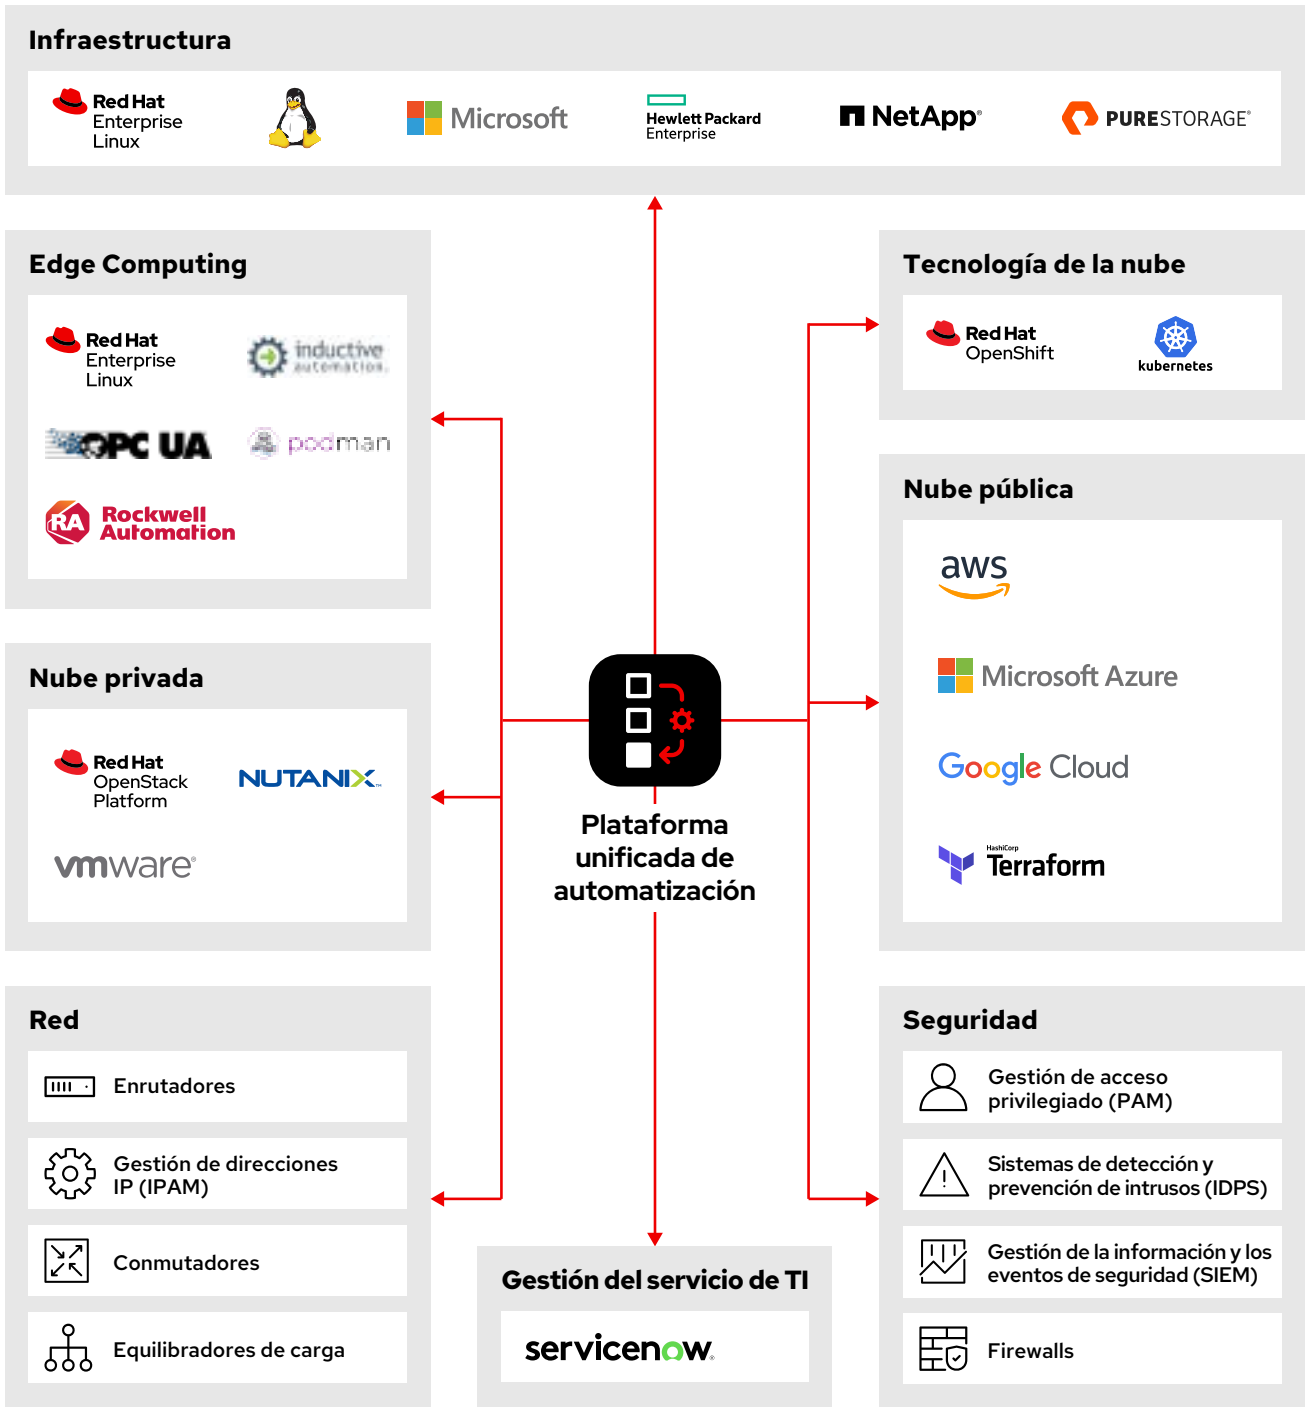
Infraestructura

Red Hat Enterprise Linux

Microsoft

Hewlett Packard Enterprise

NetApp

PURESTORAGE

Edge Computing

Red Hat Enterprise Linux

inductive automation

OPC UA

podman

Rockwell Automation

Tecnología de la nube

Red Hat OpenShift

kubernetes

Nube pública

aws

Microsoft Azure

Google Cloud

HashiCorp Terraform

Nube privada

Red Hat OpenStack Platform

NUTANIX

vmware

Plataforma unificada de automatización

Red

Enrutadores

Gestión de direcciones IP (IPAM)

Conmutadores

Equilibradores de carga

Gestión del servicio de TI

servicenow

Seguridad

Gestión de acceso privilegiado (PAM)

Sistemas de detección y prevención de intrusos (IDPS)

Gestión de la información y los eventos de seguridad (SIEM)

Firewalls